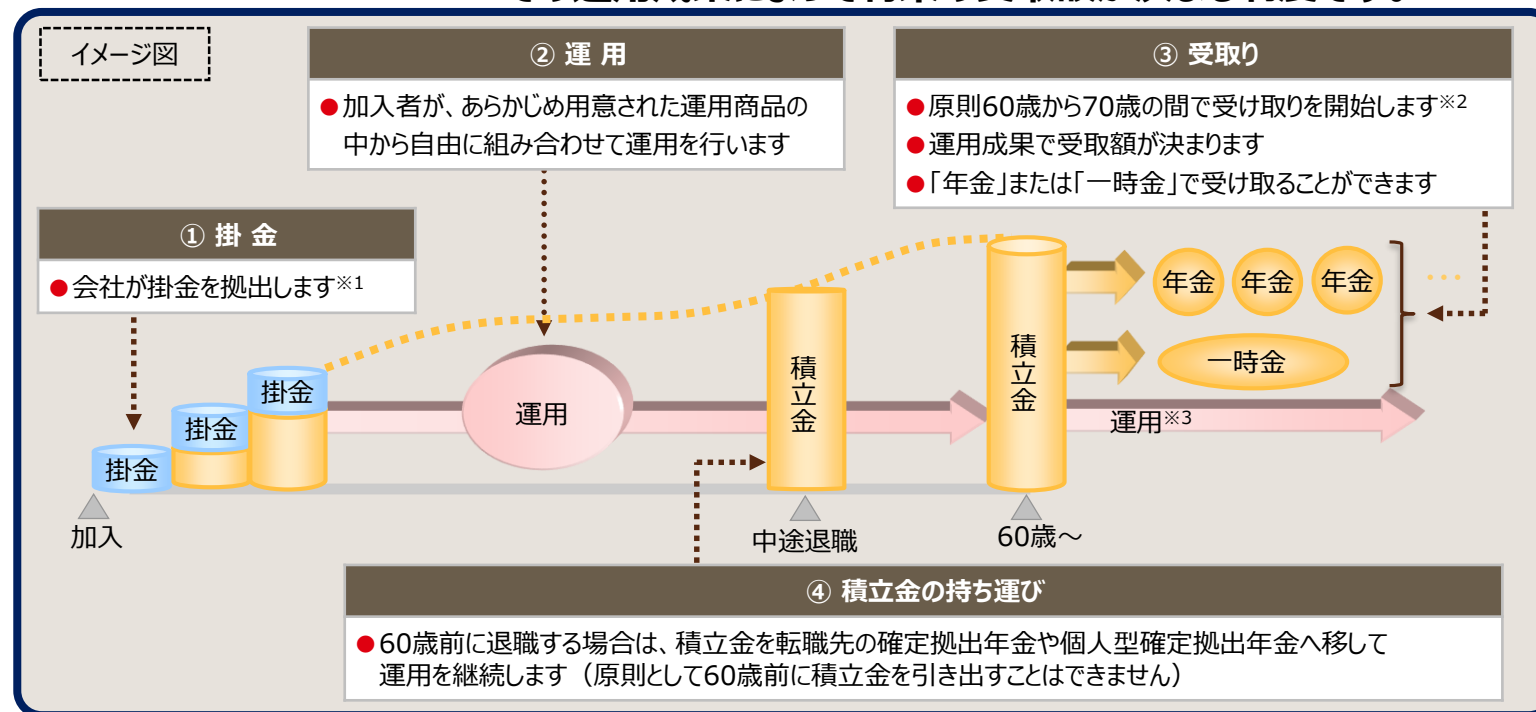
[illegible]

イメージ図

② 運 用

●加入者が、あらかじめ用意された運用商品の中から自由に組み合わせて運用を行います

③ 受取り

●原則60歳から70歳の間で受け取りを開始します※2
●運用成果で受取額が決まります
●「年金」または「一時金」で受け取ることができます

① 掛 金

●会社が掛金を拠出します※1

年金 年金 年金 …

一時金

掛金
掛金
掛金

運用

積立金

積立金

運用※3

加入

中途退職

60歳～

④ 積立金の持ち運び

●60歳前に退職する場合は、積立金を転職先の確定拠出年金や個人型確定拠出年金へ移して運用を継続します（原則として60歳前に積立金を引き出すことはできません）